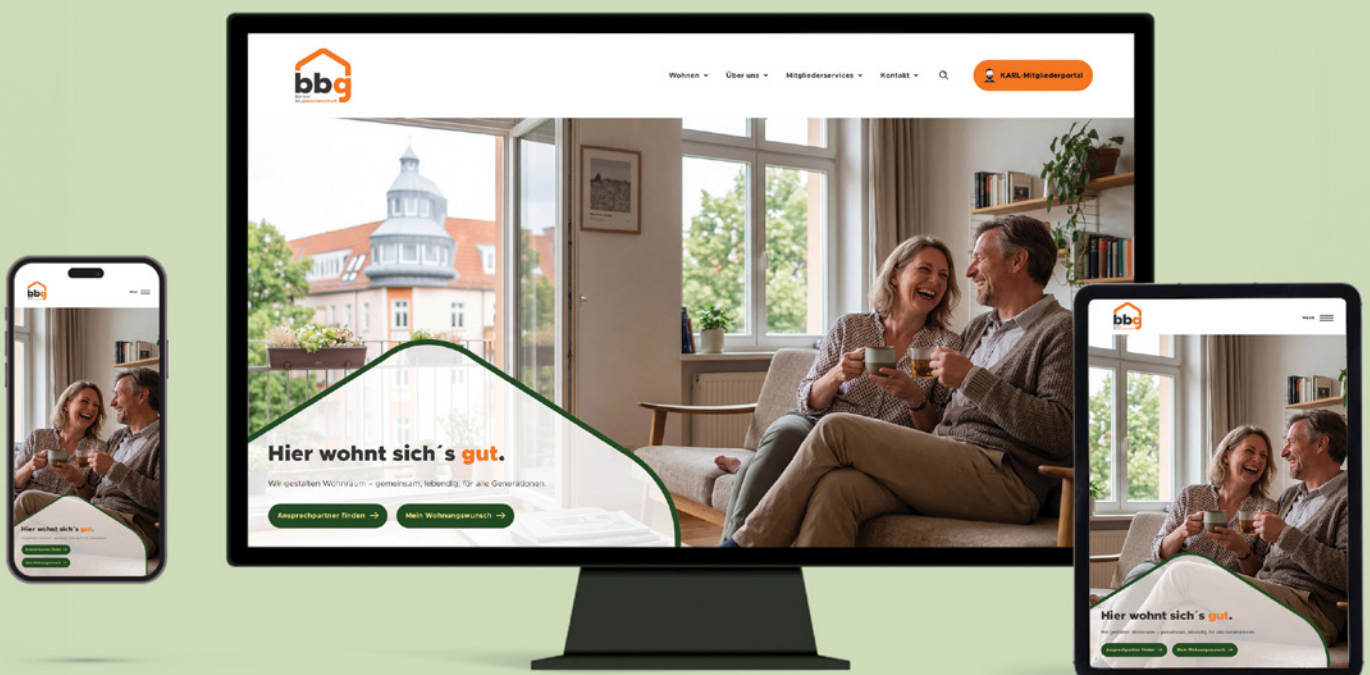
bbg
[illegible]

Wohnen ⌄ Über uns ⌄ Mitgliederservices ⌄ Kontakt ⌄

KARL-Mitgliederportal

Hier wohnt sich´s gut.

Wir gestalten Wohnraum – gemeinsam, lebendig, für alle Generationen.

Ansprechpartner finden →

Mein Wohnungswunsch →

bbg

Hier wohnt sich´s gut.

bbg

Hier wohnt sich´s gut.

Ansprechpartner finden

Mein Wohnungswunsch